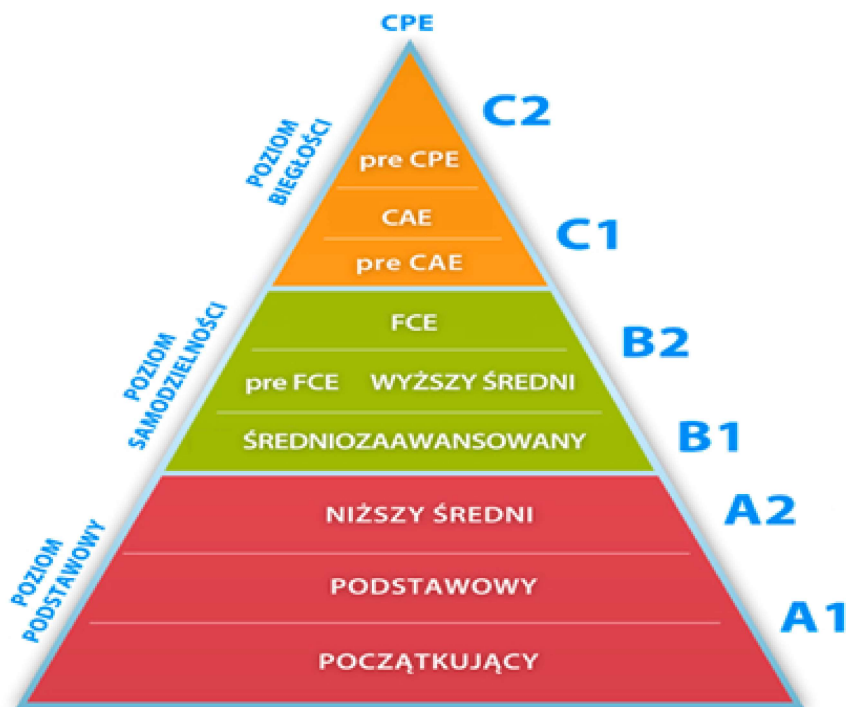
CPE

POZIOM BIEGŁOŚCI

C2

pre CPE

CAE

pre CAE

C1

POZIOM SAMODZIELNOŚCI

FCE

B2

pre FCE WYŻSZY ŚREDNI

ŚREDNIOZAAWANSOWANY

B1

POZIOM PODSTAWOWY

NIŻSZY ŚREDNI

A2

PODSTAWOWY

A1

POCZĄTKUJĄCY